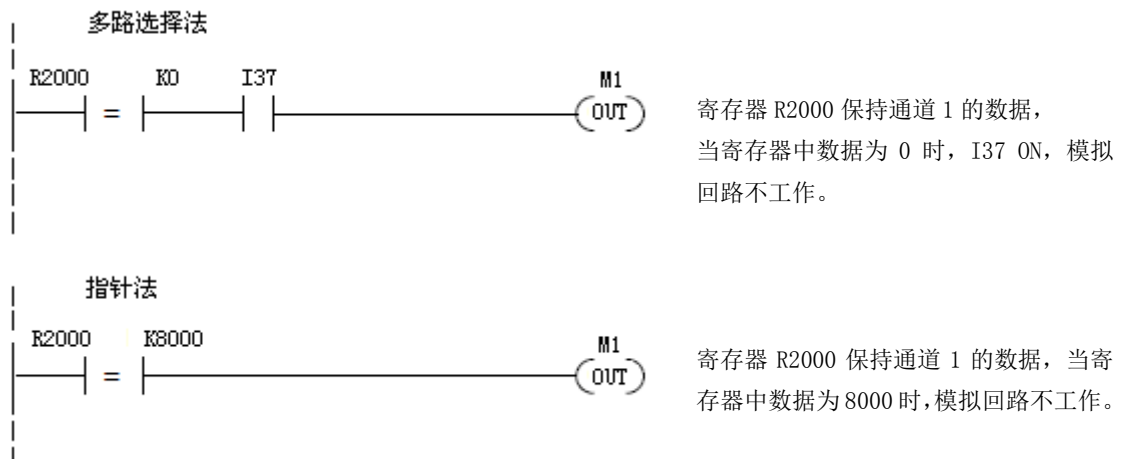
多路选择法

R2000 = K0 I37 M1 OUT

寄存器 R2000 保持通道 1 的数据，当寄存器中数据为 0 时，I37 ON，模拟回路不工作。

指针法

R2000 = K8000 M1 OUT

寄存器 R2000 保持通道 1 的数据，当寄存器中数据为 8000 时,模拟回路不工作。